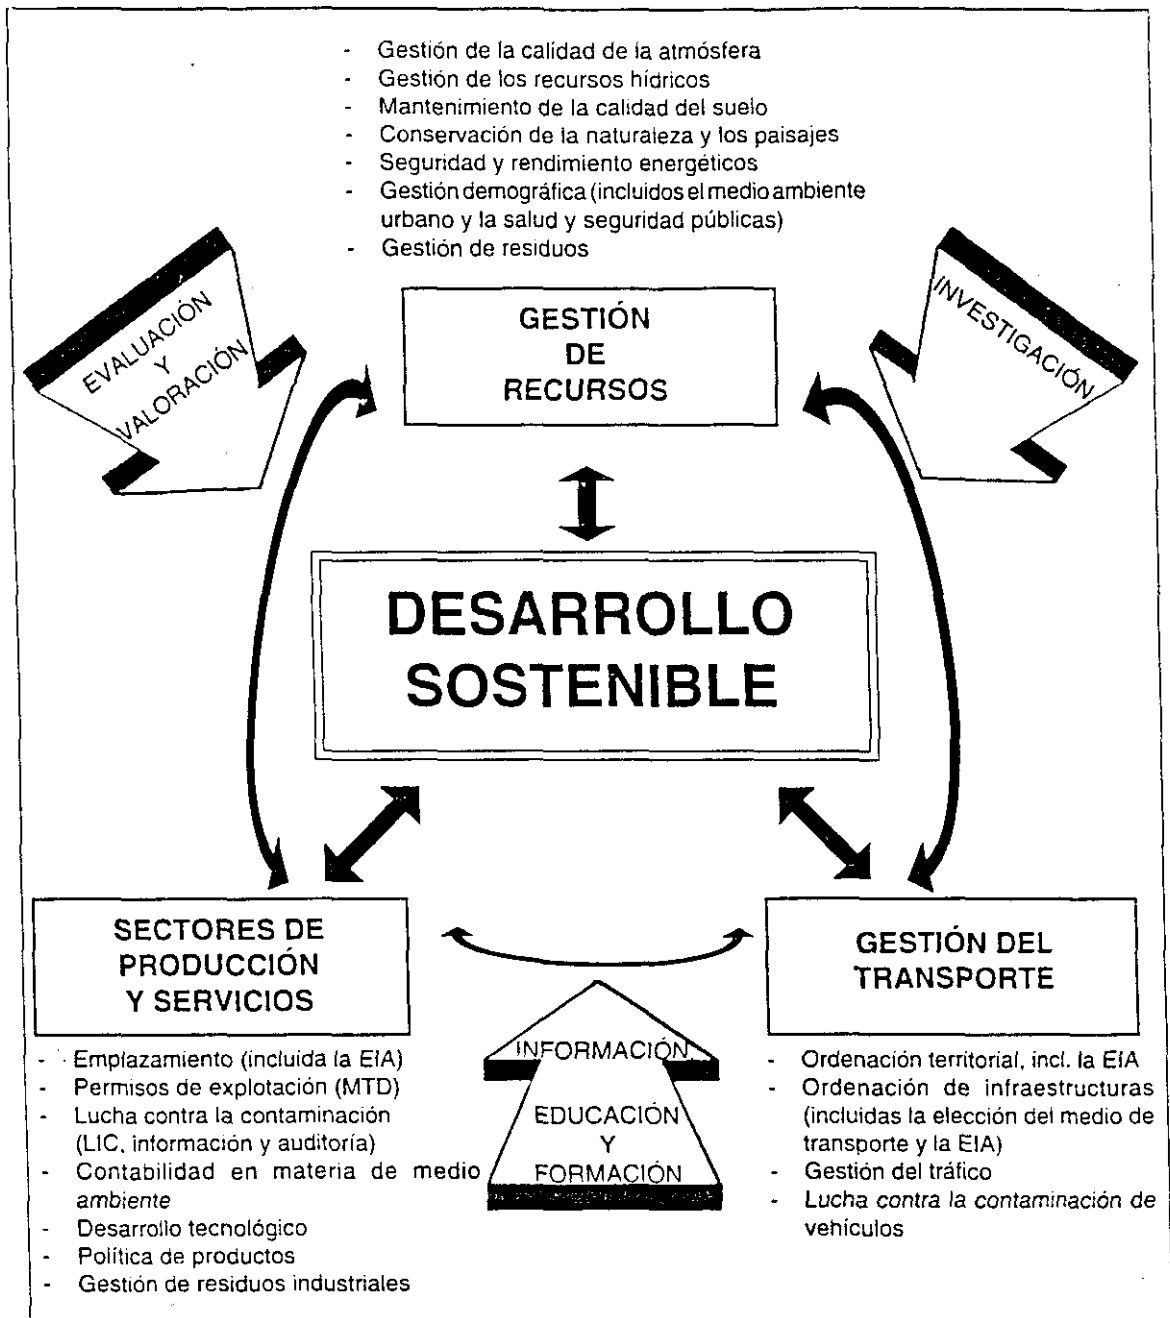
- Gestión de la calidad de la atmósfera
- Gestión de los recursos hídricos
- Mantenimiento de la calidad del suelo
- Conservación de la naturaleza y los paisajes
- Seguridad y rendimiento energéticos
- Gestión demográfica (incluidos el medio ambiente urbano y la salud y seguridad públicas)
- Gestión de residuos

EVALUACIÓN Y VALORACIÓN

GESTIÓN DE RECURSOS

INVESTIGACIÓN

DESARROLLO SOSTENIBLE

SECTORES DE PRODUCCIÓN Y SERVICIOS

GESTIÓN DEL TRANSPORTE

INFORMACIÓN

EDUCACIÓN Y FORMACIÓN

- Emplazamiento (incluida la EIA)
- Permisos de explotación (MTD)
- Lucha contra la contaminación (LIC, información y auditoría)
- Contabilidad en materia de medio ambiente
- Desarrollo tecnológico
- Política de productos
- Gestión de residuos industriales

- Ordenación territorial, incl. la EIA
- Ordenación de infraestructuras (incluidas la elección del medio de transporte y la EIA)
- Gestión del tráfico
- Lucha contra la contaminación de vehículos